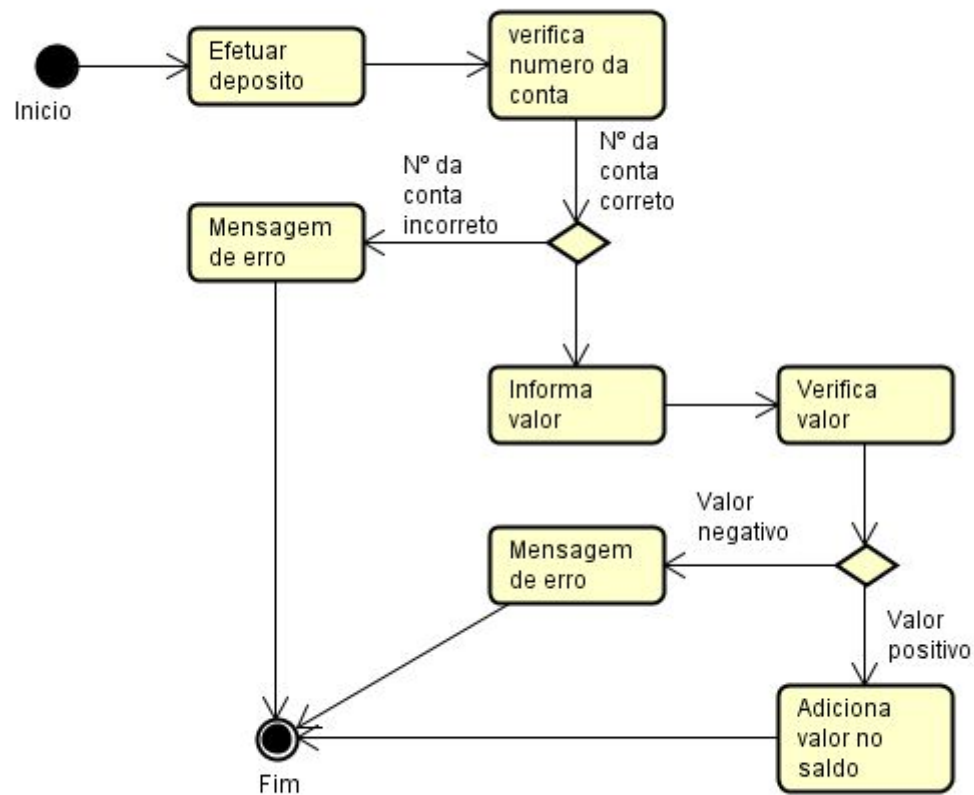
Inicio

Efetuar deposito

verifica numero da conta

Nº da conta correto

Nº da conta incorreto

Mensagem de erro

Informa valor

Verifica valor

Valor negativo

Mensagem de erro

Valor positivo

Adiciona valor no saldo

Fim